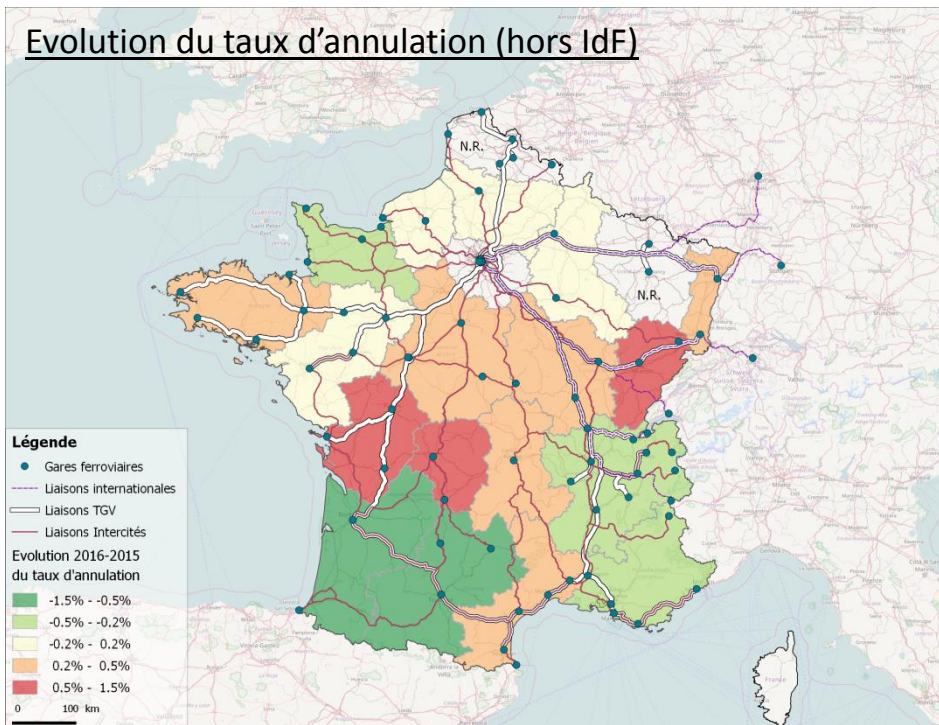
Evolution du taux d'annulation (hors IdF)

N.R.

N.R.

Légende
Gares ferroviaires
Liaisons internationales
Liaisons TGV
Liaisons Intercités
Evolution 2016-2015 du taux d'annulation
-1.5% - -0.5%
-0.5% - -0.2%
-0.2% - 0.2%
0.2% - 0.5%
0.5% - 1.5%
0 100 km